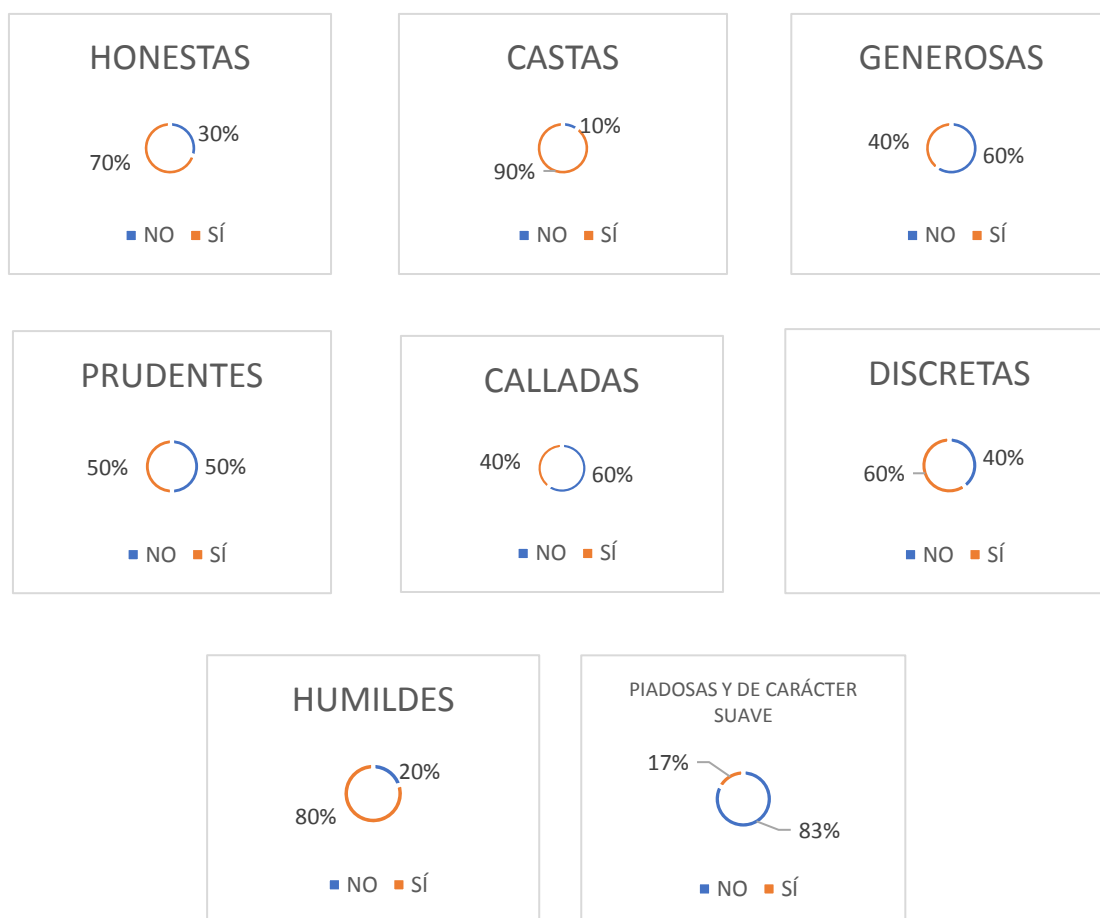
HONESTAS

70% 30%

NO SÍ

CASTAS

90% 10%

NO SÍ

GENEROSAS

40% 60%

NO SÍ

PRUDENTES

50% 50%

NO SÍ

CALLADAS

40% 60%

NO SÍ

DISCRETAS

60% 40%

NO SÍ

HUMILDES

80% 20%

NO SÍ

PIADOSAS Y DE CARÁCTER SUAVE

17% 83%

NO SÍ